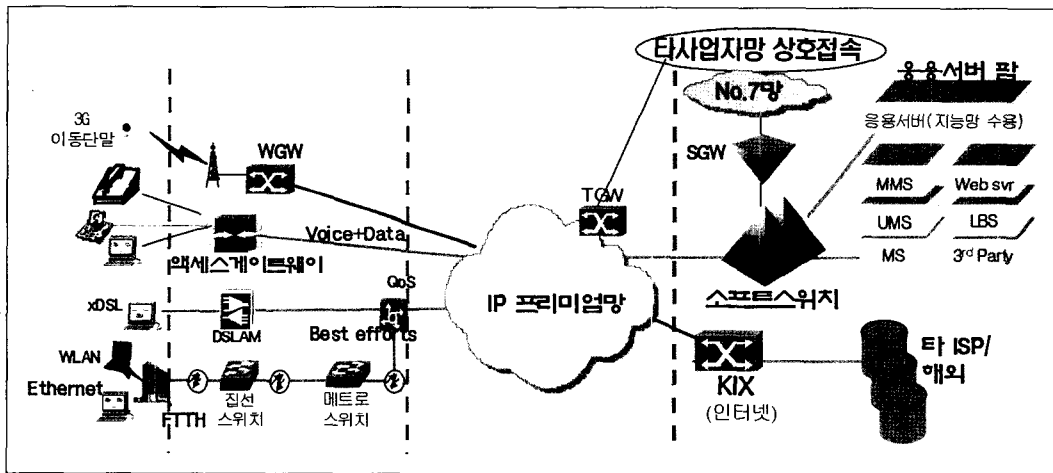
타사업자망 상호접속

응용서버 팜

No.7망

3G 이동단말

WGW

SGW

응용서버(지능망 수용)

MMS

Web svr

UMS

LBS

MS

3rd Party

TGW

Voice+Data

액세스게이트웨이

QoS

xDSL

DSLAM

Best efforts

IP 프리미엄망

소프트스위치

WLAN

Ethernet

FTTH

집선 스위치

메트로 스위치

KIX (인터넷)

타 ISP/ 해외